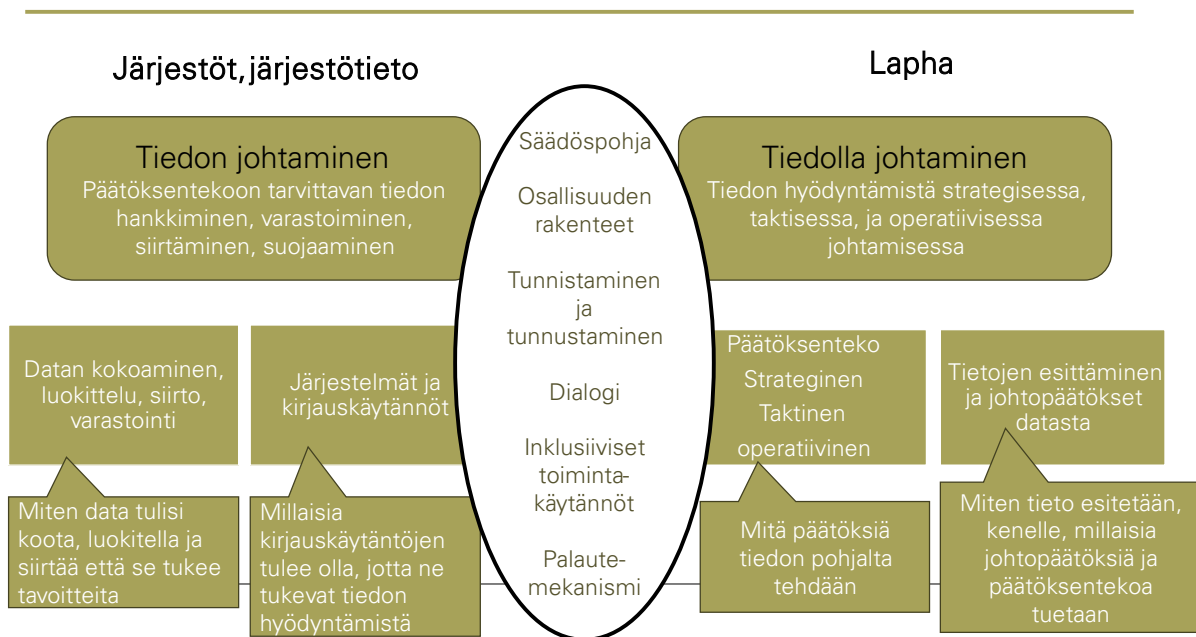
Järjestöt, järjestötieto

Lapha

Tiedon johtaminen
Päätöksentekoon tarvittavan tiedon hankkiminen, varastoiminen, siirtäminen, suojaaminen

Säädöspohja

Osallisuuden rakenteet

Tunnistaminen ja tunnustaminen

Dialogi

Inklusiiviset toimintakäytännöt

Palautemekanismi

Tiedolla johtaminen
Tiedon hyödyntämistä strategisessa, taktisessa, ja operatiivisessa johtamisessa

Datan kokoaminen, luokittelu, siirto, varastointi

Miten data tulisi koota, luokitella ja siirtää että se tukee tavoitteita

Järjestelmät ja kirjauskäytännöt

Millaisia kirjauskäytäntöjen tulee olla, jotta ne tukevat tiedon hyödyntämistä

Päätöksenteko
Strateginen
Taktinen
operatiivinen

Mitä päätöksiä tiedon pohjalta tehdään

Tietojen esittäminen ja johtopäätökset datasta

Miten tieto esitetään, kenelle, millaisia johtopäätöksiä ja päätöksentekoa tuetaan